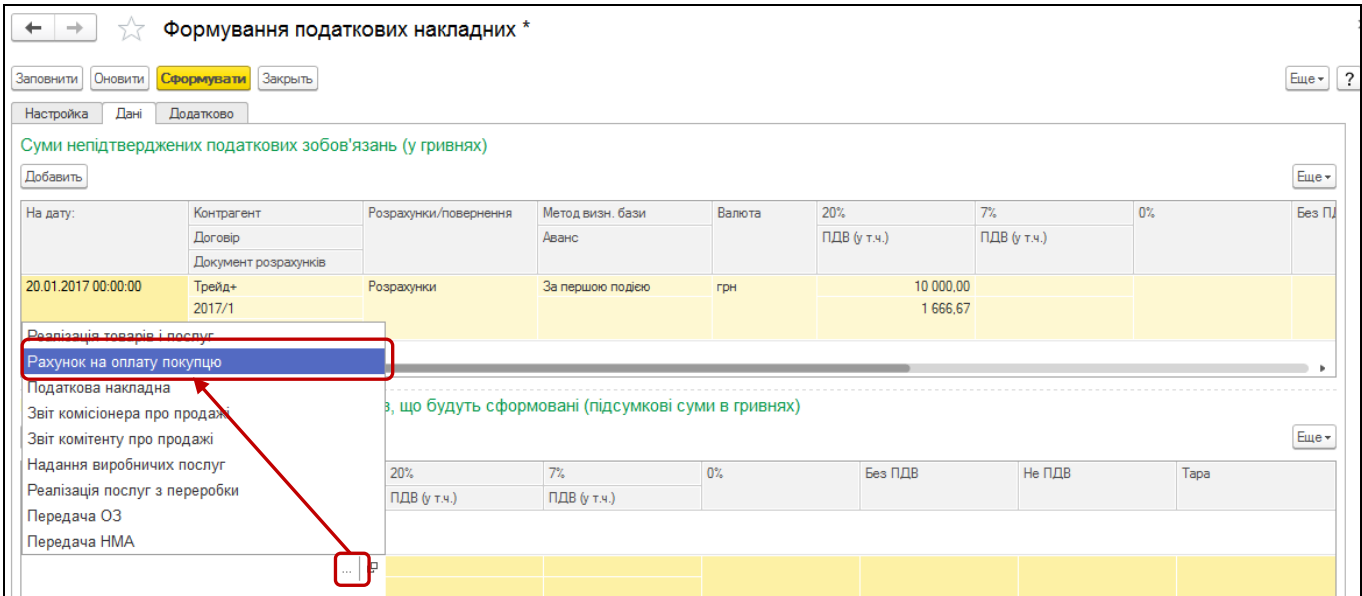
Формування податкових накладних *

Заповнити Оновити Сформувати Закрыть

Еще ?

Настройка Дані Додатково

Суми непідтверджених податкових зобов'язань (у гривнях)

Добавить

Еще

| На дату: | Контрагент / Договір / Документ розрахунків | Розрахунки/повернення | Метод визн. бази / Аванс | Валюта | 20% / ПДВ (у т.ч.) | 7% / ПДВ (у т.ч.) | 0% | Без П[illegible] |
|---|---|---|---|---|---|---|---|---|
| 20.01.2017 00:00:00 | Трейд+ / 2017/1 | Розрахунки | За першою подією | грн | 10 000,00 / 1 666,67 | | | |

Реалізація товарів і послуг
Рахунок на оплату покупцю
Податкова накладна
Звіт комісіонера про продажі
Звіт комітенту про продажі
Надання виробничих послуг
Реалізація послуг з переробки
Передача ОЗ
Передача НМА

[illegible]в, що будуть сформовані (підсумкові суми в гривнях)

Еще

| 20% / ПДВ (у т.ч.) | 7% / ПДВ (у т.ч.) | 0% | Без ПДВ | Не ПДВ | Тара |
|---|---|---|---|---|---|

...